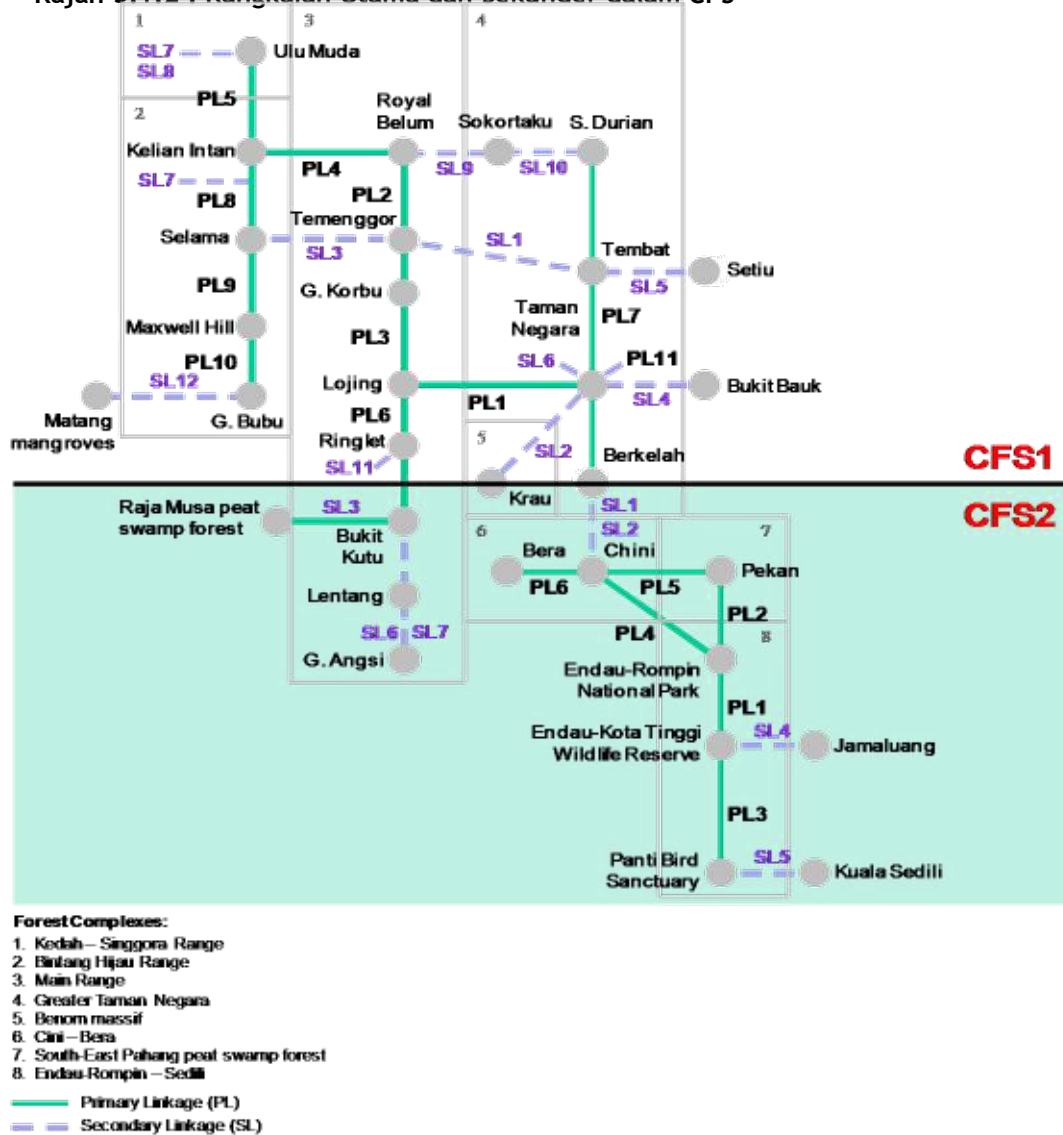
Rajah 3.1.2 : Rangkaian Utama dan Sekunder dalam CFS

1
SL7
SL8
Ulu Muda
PL5
2
Kelian Intan
SL7
PL8
Selama
PL9
Maxwell Hill
PL10
SL12
Matang mangroves
G. Bubu

3
Royal Belum
PL4
PL2
Temenggor
SL3
G. Korbu
PL3
Lojing
PL6
Ringlet
SL11

4
Sokortaku
S. Durian
SL9
SL10
SL1
Tembat
Setiu
SL5
Taman Negara
PL7
SL6
PL11
Bukit Bauk
SL4
PL1
5
SL2
Krau
Berkelah

CFS1
CFS2

Raja Musa peat swamp forest
SL3
Bukit Kutu
Lentang
SL6
SL7
G. Angsi

6
Bera
Chini
SL1
SL2
PL6
PL5
7
Pekan
PL2
PL4
8
Endau-Rompin National Park
PL1
Endau-Kota Tinggi Wildlife Reserve
SL4
Jamaluang
PL3
Panti Bird Sanctuary
SL5
Kuala Sedili

Forest Complexes:
1. Kedah – Singgora Range
2. Bintang Hijau Range
3. Main Range
4. Greater Taman Negara
5. Benom massif
6. Cini – Bera
7. South-East Pahang peat swamp forest
8. Endau-Rompin – Sedili

Primary Linkage (PL)
Secondary Linkage (SL)